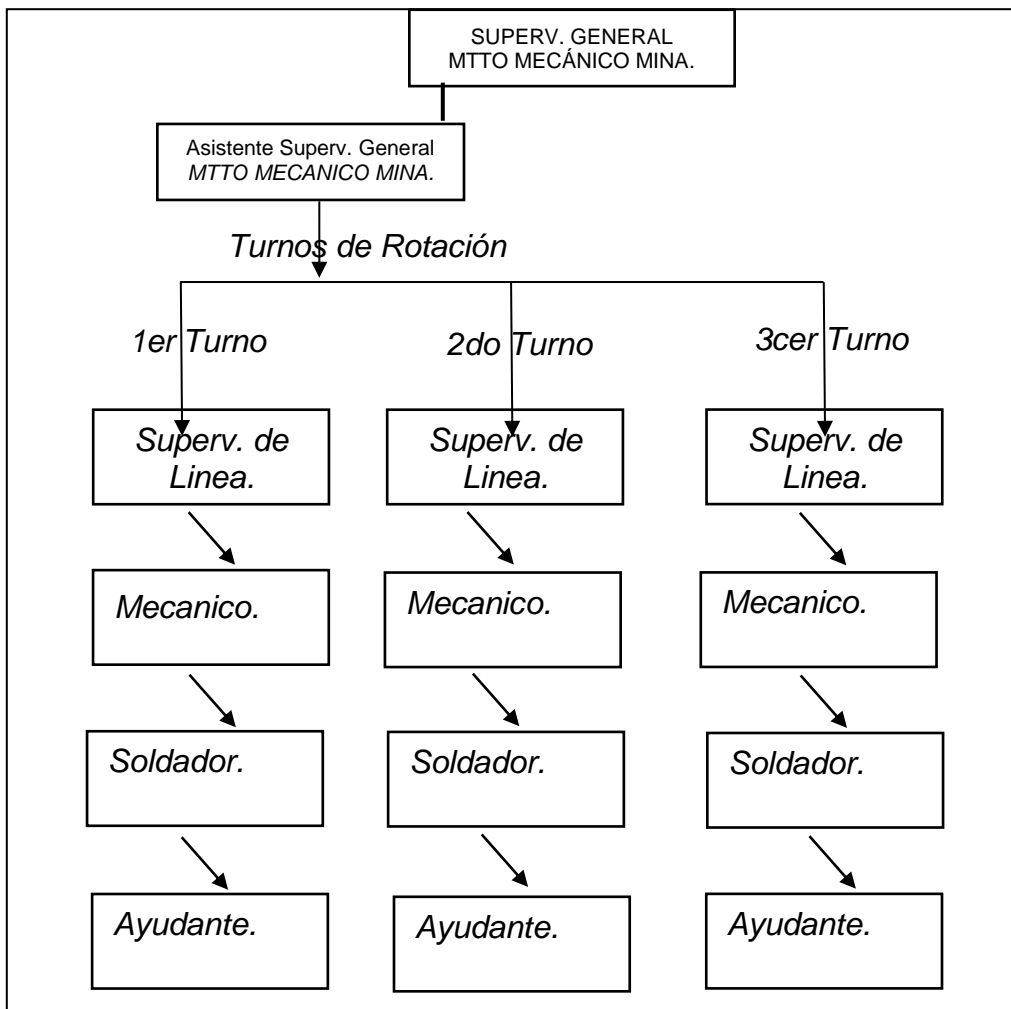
SUPERV. GENERAL
MTTO MECÁNICO MINA.

Asistente Superv. General
MTTO MECANICO MINA.

Turnos de Rotación

1er Turno

Superv. de Linea.

Mecanico.

Soldador.

Ayudante.

2do Turno

Superv. de Linea.

Mecanico.

Soldador.

Ayudante.

3cer Turno

Superv. de Linea.

Mecanico.

Soldador.

Ayudante.